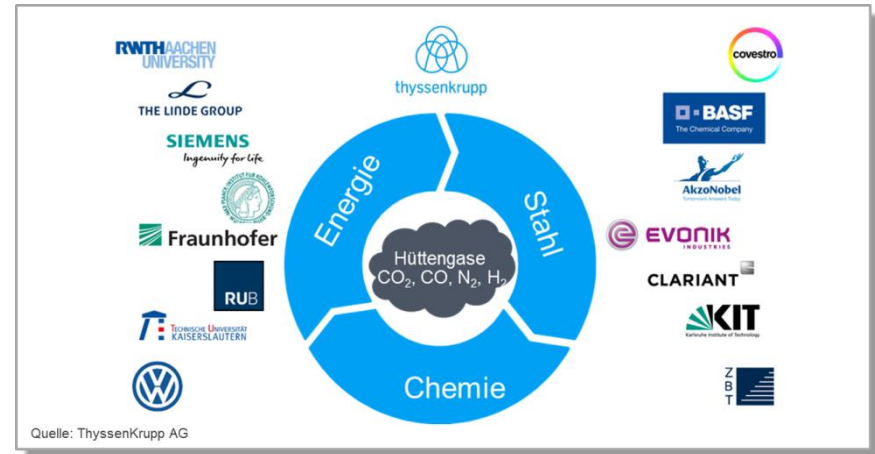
RWTH AACHEN UNIVERSITY

THE LINDE GROUP

SIEMENS
Ingenuity for life

Fraunhofer

RUB

TECHNISCHE UNIVERSITÄT KAISERSLAUTERN

thyssenkrupp

Energie

Stahl

Chemie

Hüttengase
$CO_2$, CO, $N_2$, $H_2$

covestro

BASF
The Chemical Company

AkzoNobel
Tomorrow's Answers Today

EVONIK
INDUSTRIES

CLARIANT

KIT
Karlsruhe Institute of Technology

Z
B
T

Quelle: ThyssenKrupp AG